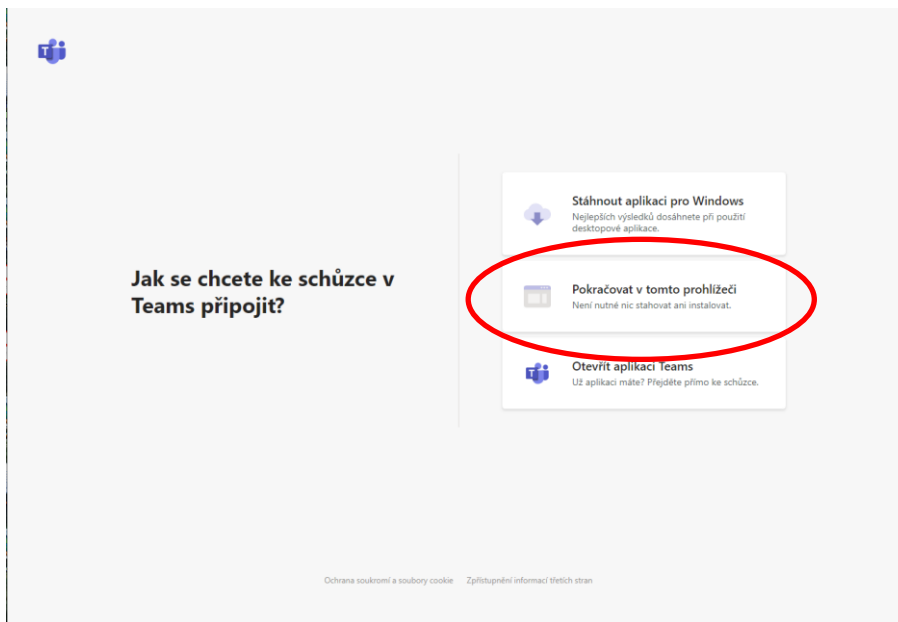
Jak se chcete ke schůzce v Teams připojit?

Stáhnout aplikaci pro Windows
Nejlepších výsledků dosáhnete při použití desktopové aplikace.

Pokračovat v tomto prohlížeči
Není nutné nic stahovat ani instalovat.

Otevřít aplikaci Teams
Už aplikaci máte? Přejděte přímo ke schůzce.

Ochrana soukromí a soubory cookie Zpřístupnění informací třetích stran